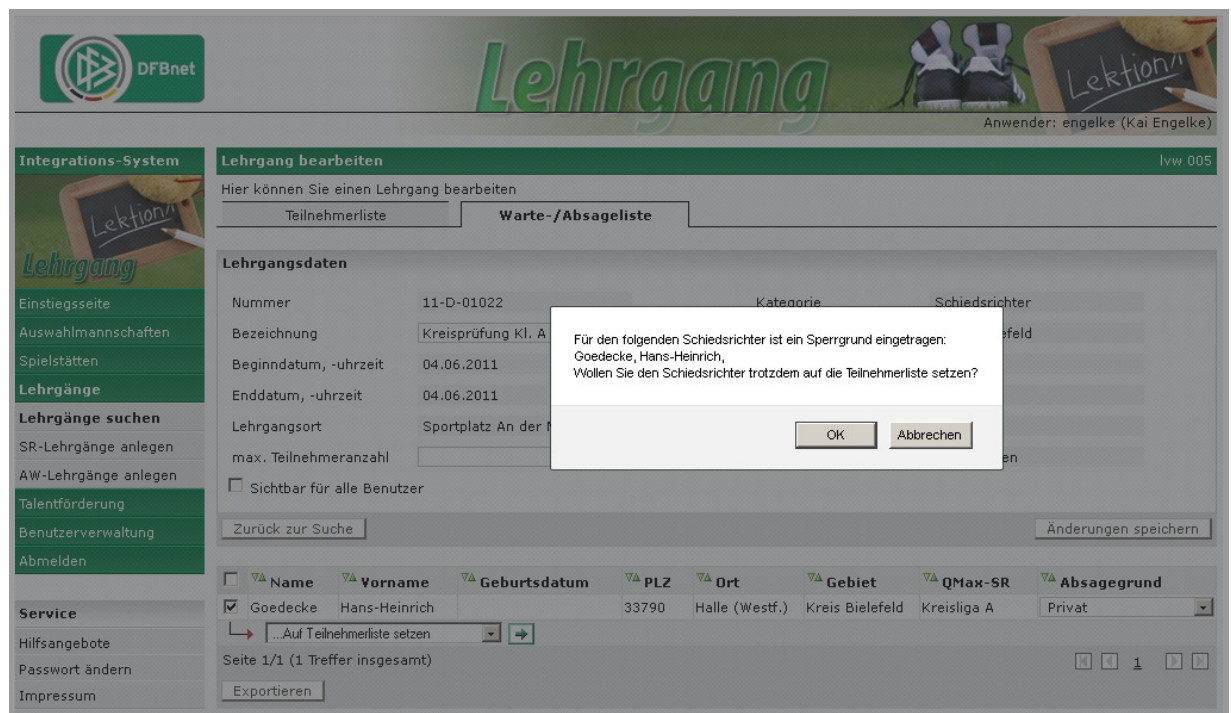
DFBnet

Lehrgang

Lektion

Anwender: engelke (Kai Engelke)

Integrations-System

Lektion

Lehrgang

Einstiegsseite
Auswahlmannschaften
Spielstätten
Lehrgänge
Lehrgänge suchen
SR-Lehrgänge anlegen
AW-Lehrgänge anlegen
Talentförderung
Benutzerverwaltung
Abmelden

Service
Hilfsangebote
Passwort ändern
Impressum

Lehrgang bearbeiten

lvw 005

Hier können Sie einen Lehrgang bearbeiten

Teilnehmerliste | Warte-/Absageliste

Lehrgangsdaten

Nummer | 11-D-01022 | Kategorie | Schiedsrichter
Bezeichnung | Kreisprüfung Kl. A | | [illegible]efeld
Beginndatum, -uhrzeit | 04.06.2011
Enddatum, -uhrzeit | 04.06.2011
Lehrgangsort | Sportplatz An der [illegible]
max. Teilnehmeranzahl | | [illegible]en

Sichtbar für alle Benutzer

Zurück zur Suche

Änderungen speichern

Für den folgenden Schiedsrichter ist ein Sperrgrund eingetragen:
Goedecke, Hans-Heinrich,
Wollen Sie den Schiedsrichter trotzdem auf die Teilnehmerliste setzen?

OK | Abbrechen

| | Name | Vorname | Geburtsdatum | PLZ | Ort | Gebiet | QMax-SR | Absagegrund |
|---|---|---|---|---|---|---|---|---|
| ☑ | Goedecke | Hans-Heinrich | | 33790 | Halle (Westf.) | Kreis Bielefeld | Kreisliga A | Privat |

...Auf Teilnehmerliste setzen

Seite 1/1 (1 Treffer insgesamt)

1

Exportieren